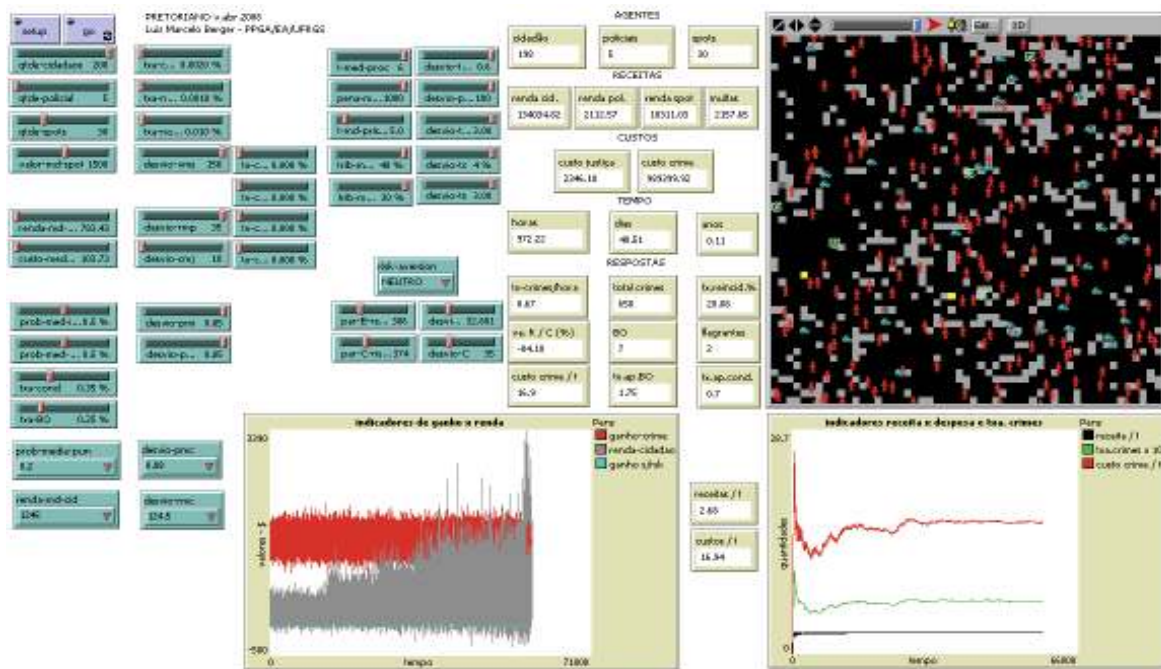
setup go

PRETORIANO v abr 2008
Luiz Marcelo Berger - PPGA/EA/UFRGS

qtde-cidadaos 200
qtde-policial 5
qtde-spots 30
valor-med-spot 1500

furto... 0.0020 %
tx-n... 0.0010 %
furto-... 0.010 %
desvio-vms 250

t-med-proc 6
pena-m... 1000
t-med-pris 5.0
trib-m... 40 %
trib-m... 30 %

desvio-t... 0.6
desvio-p... 100
desvio-t... 2.00
desvio-tx 4 %
desvio-tx 2.00

tx-c... 0.000 %
tx-c... 0.000 %
tx-c... 0.000 %
tx-c... 0.000 %

renda-med-... 703.40
custo-med... 160.73
desvio-rmp 25
desvio-cvj 10

risk-aversion
NEUTRO

prob-med-... 0.5 %
prob-med-... 0.5 %
tx-conzl 0.35 %
tx-BO 0.25 %

desvio-pro 0.05
desvio-p... 0.05

par-Bm... 500
par-Cm... 274
desvi... 32.061
desvio-C 35

prob-media-pun
0.2
renda-ind-cid
1040

desvio-pnic
0.80
desvio-rnic
124.5

AGENTES
cidadãos 190
policiais 5
spots 30

RECEITAS
renda cid. 154094.62
renda pol. 2112.57
renda spot 18511.05
multas 2357.85

CUSTOS
custo justiça 2346.18
custo crimes 909399.92

TEMPO
horas 972.22
dias 40.51
anos 0.11

RESPOSTAS
tx-crimes/hora 0.87
total crimes 858
tx-reincid.% 28.86
ex. R / C (%) -84.18
BO 7
Regrantes 2
custo crimes / t 16.9
tx-ap.BO 1.75
tx-ap.cond. 0.7

receitas / t 2.65
custos / t 16.94

Edit 3D

indicadores de ganho e renda
3260
-500
0 tempo 71000
valores - $
Pens
ganho-crimes
renda-cidadaos
ganho s/mlt

indicadores receita e despesa e txa. crimes
20.7
0 tempo 65000
quantidades
Pens
receita / t
txa.crimes x 10
custo crimes / t